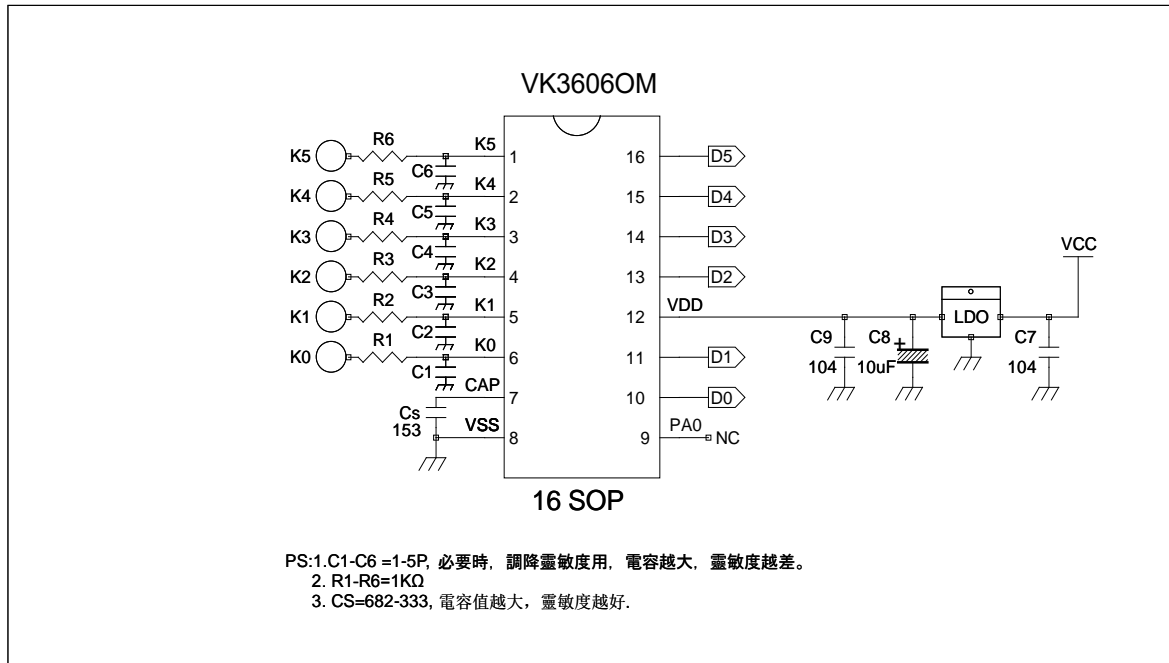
VK3606OM

K5 R6 K5 1
C6 K4 2
K4 R5
C5 K3 3
K3 R4
C4 K2 4
K2 R3
C3 K1 5
K1 R2
C2 K0 6
K0 R1
C1 CAP 7
Cs 153 VSS 8

16 D5
15 D4
14 D3
13 D2
12 VDD
11 D1
10 D0
9 PA0 NC

VCC
C9 104
C8 10uF
LDO
C7 104

16 SOP

PS:1.C1-C6 =1-5P, 必要時，調降靈敏度用，電容越大，靈敏度越差。
2. R1-R6=1KΩ
3. CS=682-333, 電容值越大，靈敏度越好.